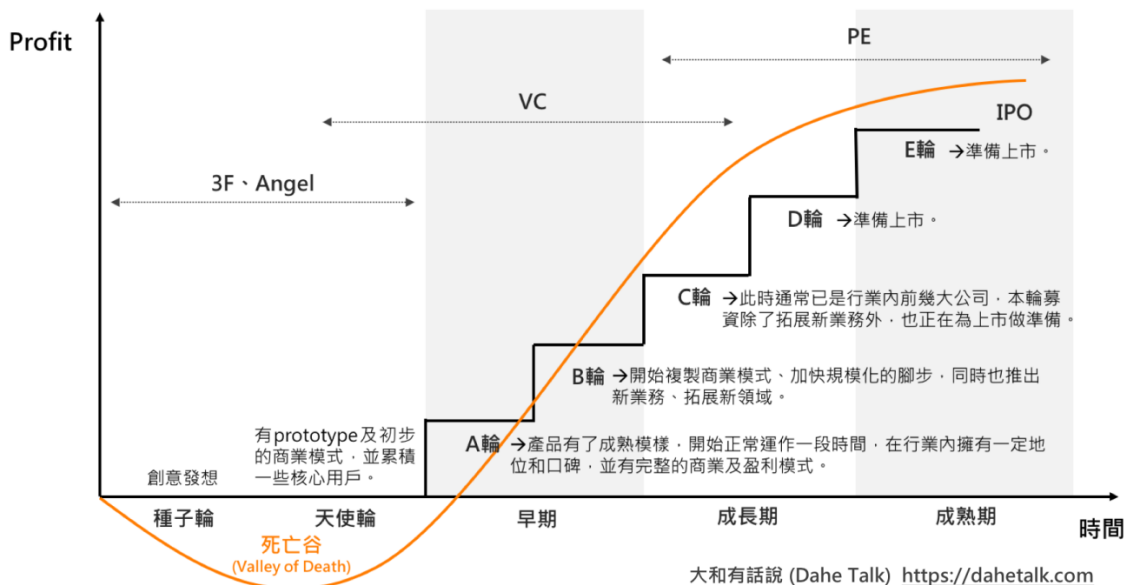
Profit

PE

VC

IPO

E輪 →準備上市。

3F、Angel

D輪 →準備上市。

C輪 →此時通常已是行業內前幾大公司，本輪募資除了拓展新業務外，也正在為上市做準備。

B輪 →開始複製商業模式、加快規模化的腳步，同時也推出新業務、拓展新領域。

有prototype及初步的商業模式，並累積一些核心用戶。

A輪 →產品有了成熟模樣，開始正常運作一段時間，在行業內擁有一定地位和口碑，並有完整的商業及盈利模式。

創意發想

種子輪

天使輪

早期

成長期

成熟期

時間

死亡谷
(Valley of Death)

大和有話說 (Dahe Talk) https://dahetalk.com